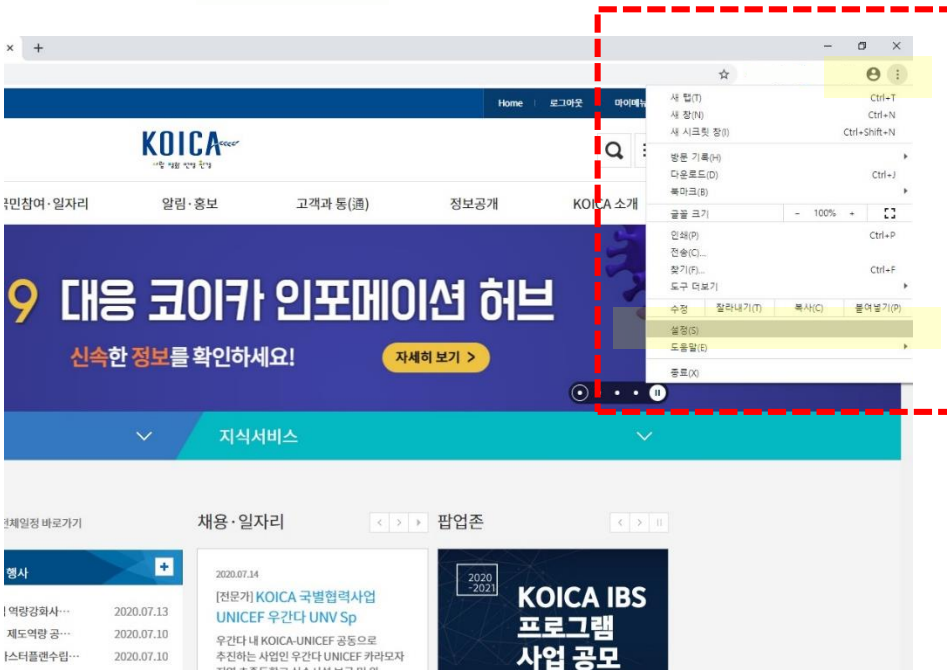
× +

Home 로그아웃 마이메뉴

KOICA

국민참여·일자리 알림·홍보 고객과 통(通) 정보공개 KOICA 소개

9 대응 코이카 인포메이션 허브
신속한 정보를 확인하세요! 자세히 보기 >

지식서비스

전체일정 바로가기
행사
| 역량강화사… 2020.07.13
제도역량 공… 2020.07.10
스터플랜수립… 2020.07.10

채용·일자리
2020.07.14
[전문가] KOICA 국별협력사업 UNICEF 우간다 UNV Sp
우간다 내 KOICA-UNICEF 공동으로 추진하는 사업인 우간다 UNICEF 카라모자

팝업존
2020 -2021
KOICA IBS 프로그램 사업 공모

새 탭(T) Ctrl+T
새 창(N) Ctrl+N
새 시크릿 창(I) Ctrl+Shift+N
방문 기록(H)
다운로드(D) Ctrl+J
북마크(B)
글꼴 크기 - 100% +
인쇄(P) Ctrl+P
전송(C)...
찾기(F)... Ctrl+F
도구 더보기
수정 잘라내기(T) 복사(C) 붙여넣기(P)
설정(S)
도움말(E)
종료(X)